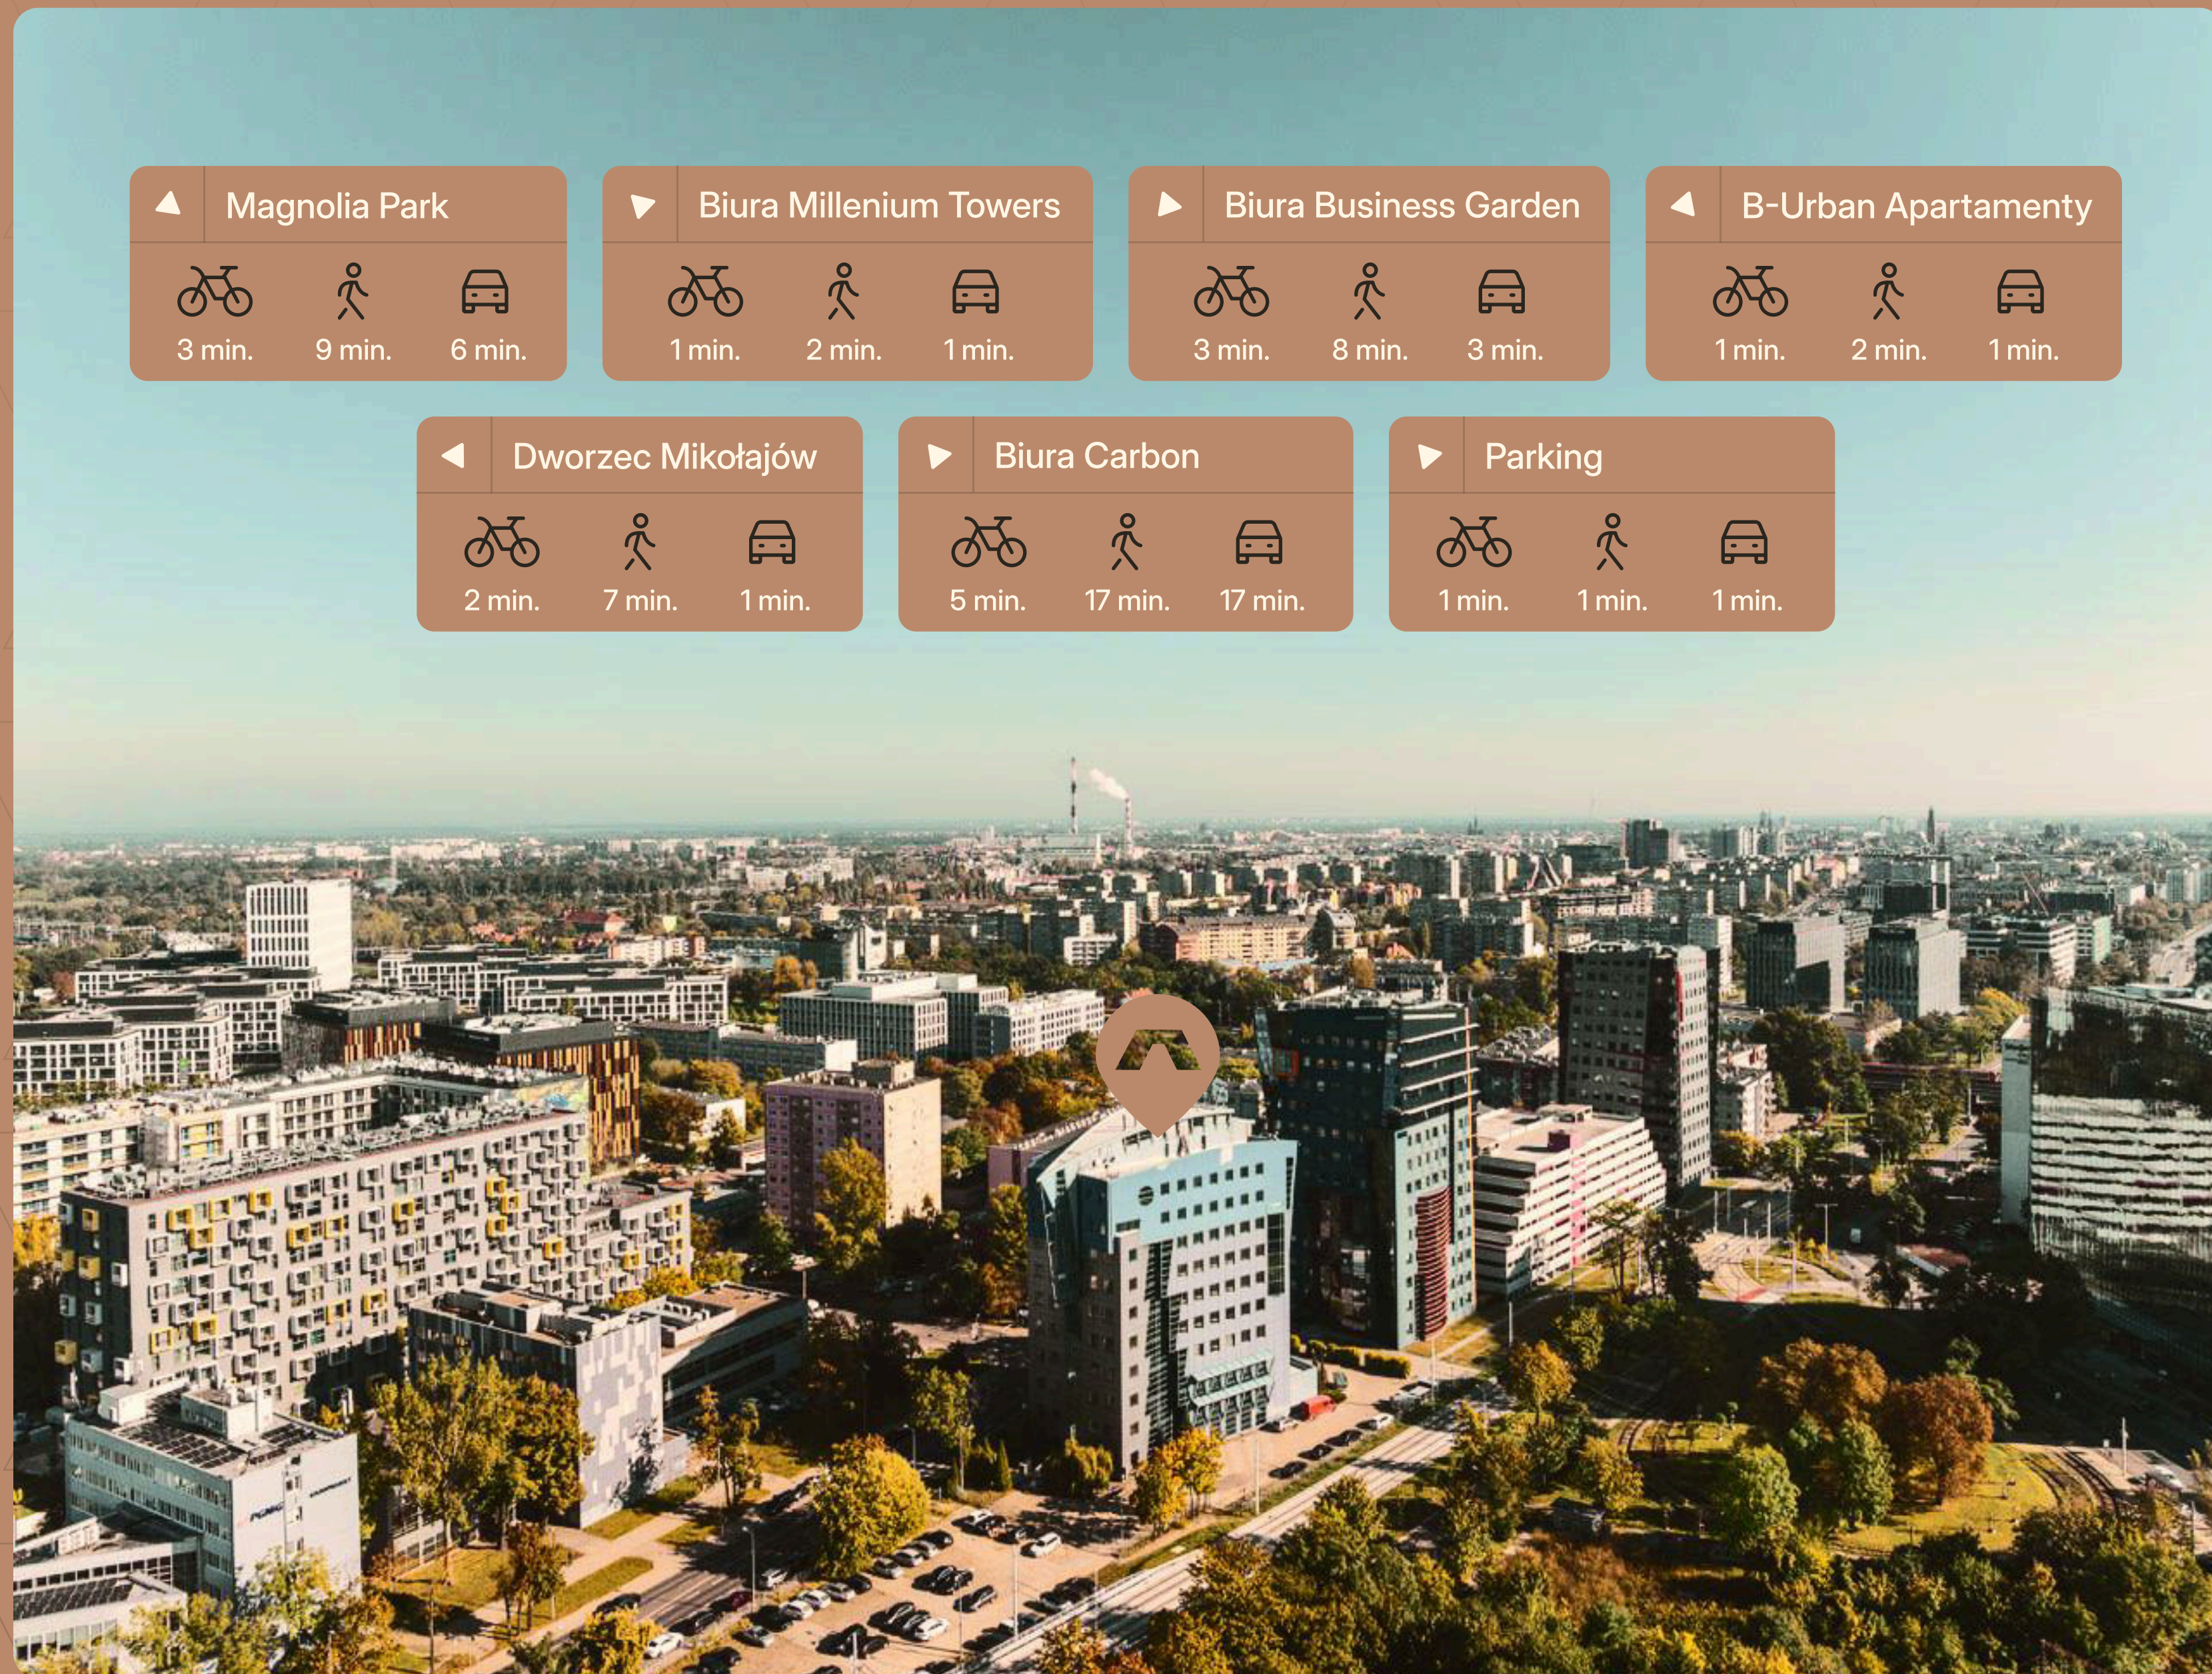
Magnolia Park
3 min. 9 min. 6 min.

Biura Millenium Towers
1 min. 2 min. 1 min.

Biura Business Garden
3 min. 8 min. 3 min.

B-Urban Apartamenty
1 min. 2 min. 1 min.

Dworzec Mikołajów
2 min. 7 min. 1 min.

Biura Carbon
5 min. 17 min. 17 min.

Parking
1 min. 1 min. 1 min.